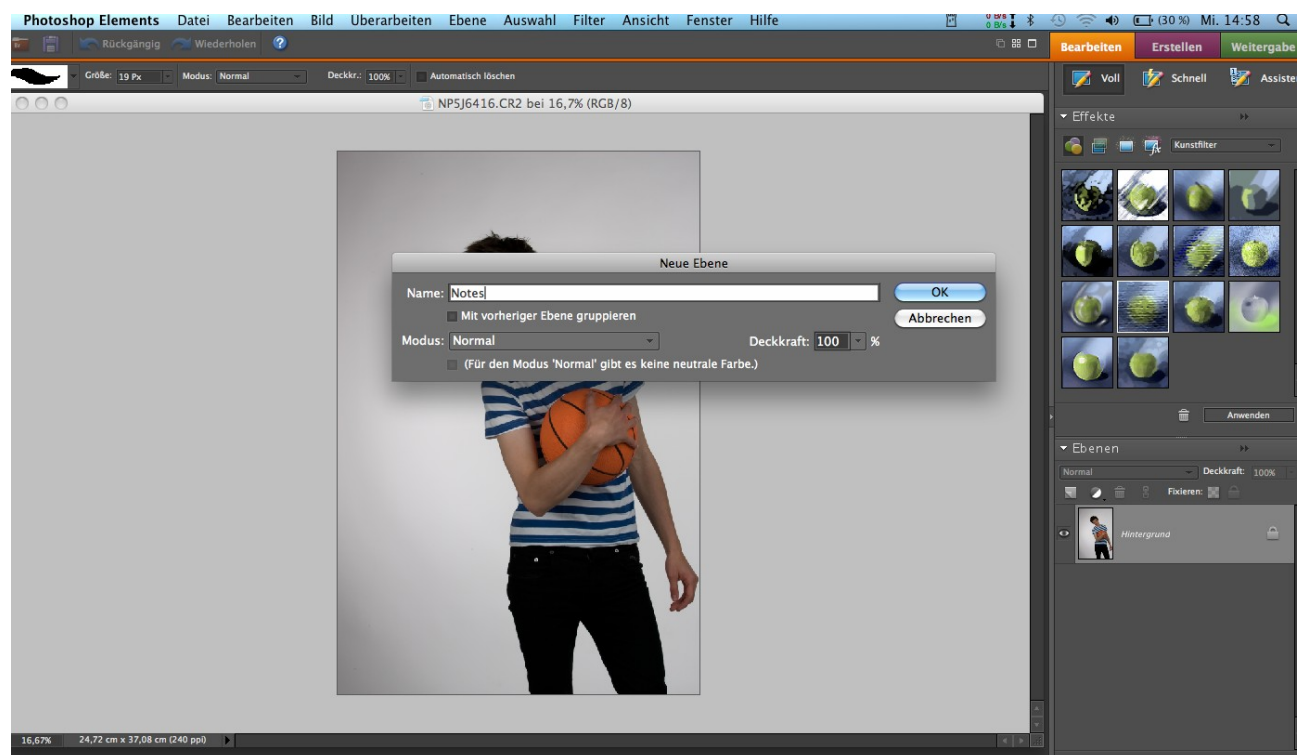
Photoshop Elements Datei Bearbeiten Bild Überarbeiten Ebene Auswahl Filter Ansicht Fenster Hilfe

0 B/s
0 B/s

(30 %) Mi. 14:58

Rückgängig Wiederholen

Bearbeiten Erstellen Weitergabe

Größe: 19 Px Modus: Normal Deckkr.: 100% Automatisch löschen

NP5J6416.CR2 bei 16,7% (RGB/8)

Voll Schnell Assiste

Effekte

Kunstfilter

Neue Ebene

Name: Notes

Mit vorheriger Ebene gruppieren

Modus: Normal

Deckkraft: 100 %

(Für den Modus 'Normal' gibt es keine neutrale Farbe.)

OK

Abbrechen

Anwenden

Ebenen

Normal Deckkraft: 100%

Fixieren:

Hintergrund

16,67% 24,72 cm x 37,08 cm (240 ppi)